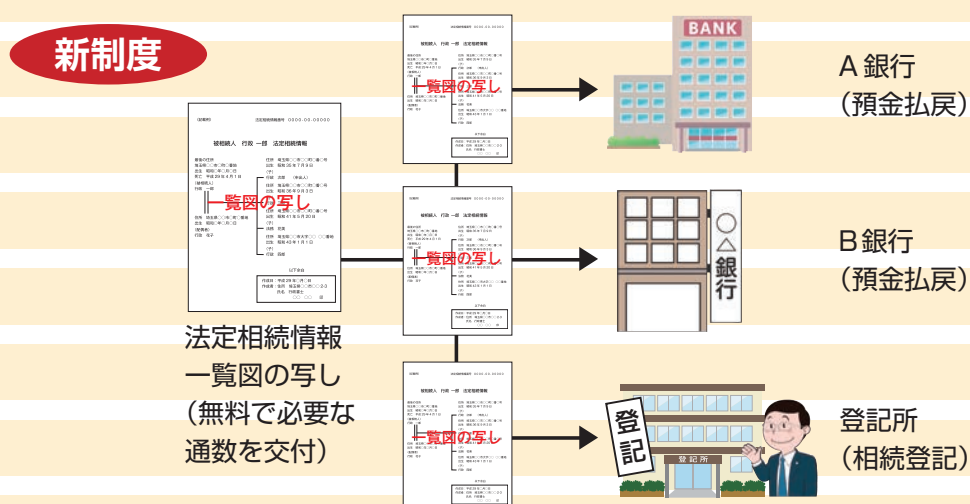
新制度

被相続人 行政 一郎 法定相続情報

一覧図の写し

法定相続情報一覧図の写し（無料で必要な通数を交付）

一覧図の写し

一覧図の写し

一覧図の写し

BANK

A 銀行（預金払戻）

○△銀行

B 銀行（預金払戻）

登記

登記所

登記所（相続登記）